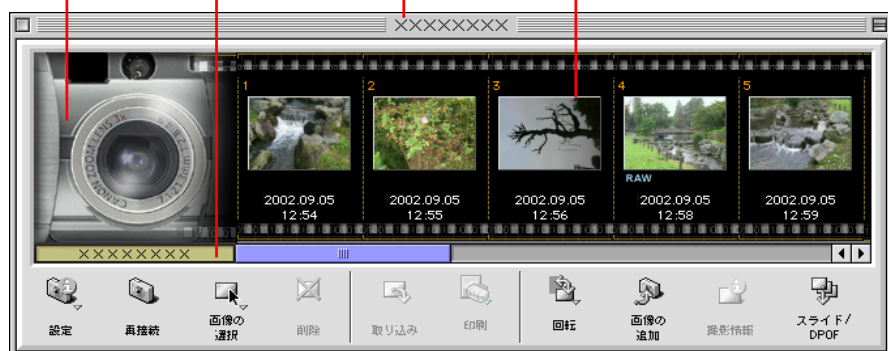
XXXXXXXX

CANON ZOOM LENS 3x

1
2002.09.05
12:54

2
2002.09.05
12:55

3
2002.09.05
12:56

4
RAW
2002.09.05
12:58

5
2002.09.05
12:59

XXXXXXXX

設定
再接続
画像の選択
削除
取り込み
印刷
回転
画像の追加
撮影情報
スライド/DPOF